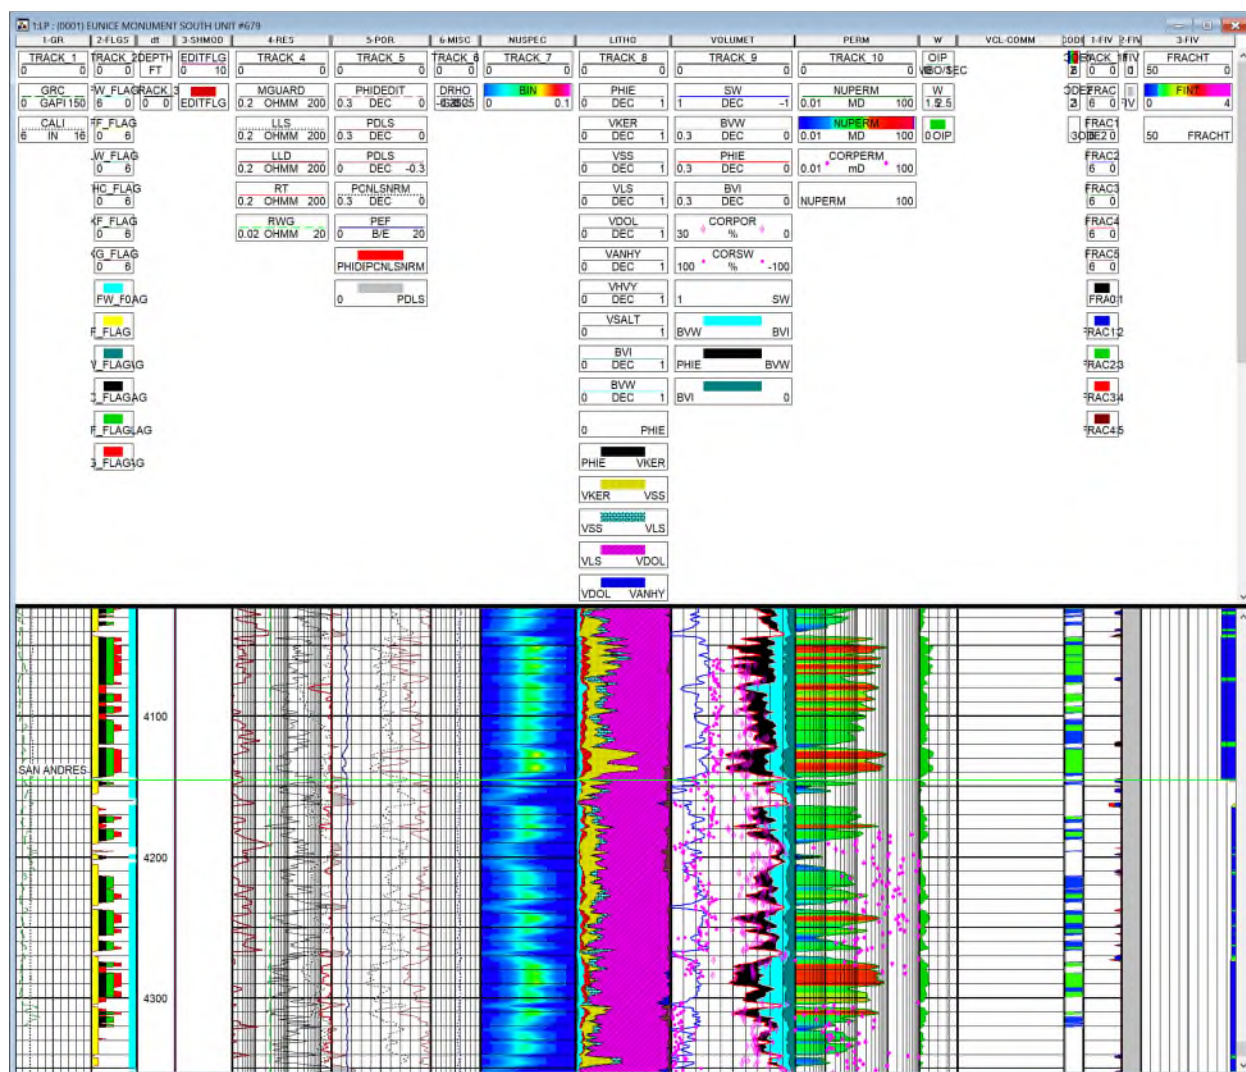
1:LP : (0001) EUNICE MONUMENT SOUTH UNIT #679

1-GR | 2-FLGS | dt | 3-SHMOD | 4-RES | 5-POR | 6-MISC | NUSPEC | LITHO | VOLUMET | PERM | W | VCL-COMM | 1-FIV | 2-FIV | 3-FIV

TRACK_1 0 0
GRC 0 GAPI 150
CALI 6 IN 16

TRACK_2 0 0
W_FLAG 6 0
F_FLAG 0 6
W_FLAG 0 6
HC_FLAG 0 6
F_FLAG 0 6
G_FLAG 0 6
FW_FLAG
F_FLAG
FLAG
FLAG
FLAG
FLAG

DEPTH FT
TRACK_3 0 0

EDITFLG 0 10
EDITFLG

TRACK_4 0 0
MGUARD 0.2 OHMM 200
LLS 0.2 OHMM 200
LLD 0.2 OHMM 200
RT 0.2 OHMM 200
RWG 0.02 OHMM 20

TRACK_5 0 0
PHIDEDIT 0.3 DEC 0
PDLS 0.3 DEC 0
PDLS 0 DEC -0.3
PCNLSNRM 0.3 DEC 0
PEF 0 B/E 20
PHIDIPCNLSNRM
0 PDLS

TRACK_6 0 0
DRHO -0.25 0.25

TRACK_7 0 0
BIN 0 0.1

TRACK_8 0 0
PHIE 0 DEC 1
VKER 0 DEC 1
VSS 0 DEC 1
VLS 0 DEC 1
VDOL 0 DEC 1
VANHY 0 DEC 1
VHVY 0 DEC 1
VSALT 0 1
BVI 0 DEC 1
BVW 0 DEC 1
0 PHIE
PHIE VKER
VKER VSS
VSS VLS
VLS VDOL
VDOL VANHY

TRACK_9 0 0
SW 1 DEC -1
BVW 0.3 DEC 0
PHIE 0.3 DEC 0
BVI 0.3 DEC 0
CORPOR 30 % 0
CORSW 100 % -100
1 SW
BVW BVI
PHIE BVW
BVI 0

TRACK_10 0 0
NUPERM 0.01 MD 100
NUPERM 0.01 MD 100
CORPERM 0.01 mD 100
NUPERM 100

OIP VBO/SEC
W 1.5 2.5
0 OIP

TRACK 0 0
FRAC 6 0
FRAC1 BE2 0
FRAC2 6 0
FRAC3 6 0
FRAC4 6 0
FRAC5 6 0
FRAC1
FRAC12
FRAC23
FRAC34
FRAC45

FRACHT 50 0
FINT 0 4
50 FRACHT

4100
SAN ANDRES
4200
4300